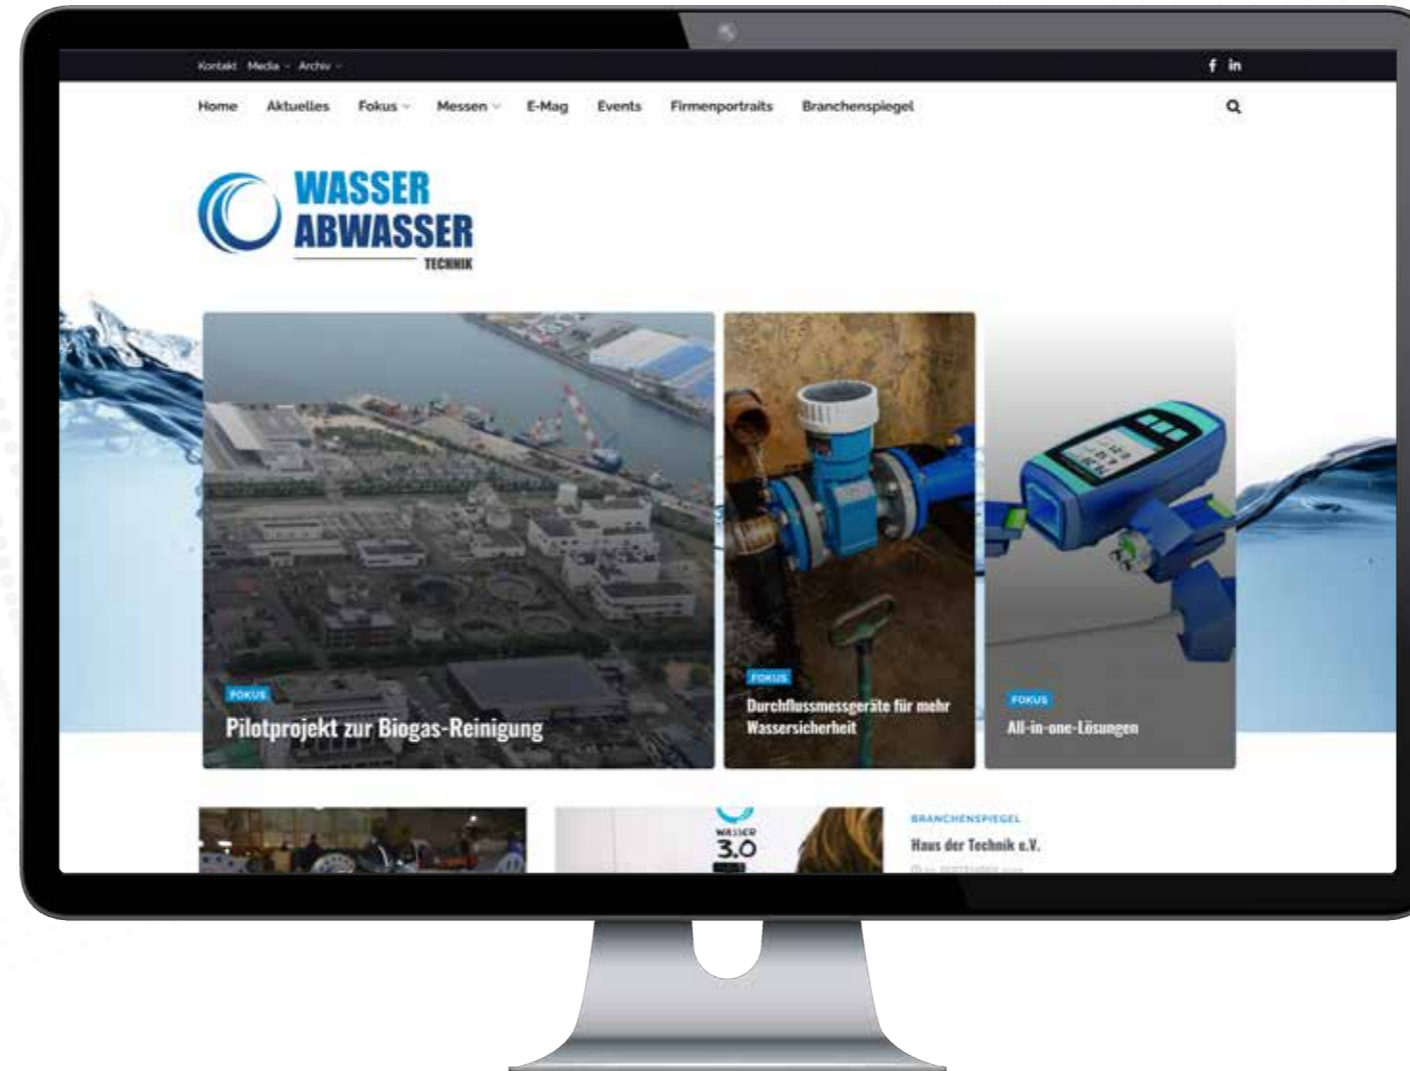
Kontakt Media Archiv

f in

Home Aktuelles Fokus Messen E-Mag Events Firmenportraits Branchenspiegel

WASSER
ABWASSER
TECHNIK

FOKUS
Pilotprojekt zur Biogas-Reinigung

FOKUS
Durchflussmessgeräte für mehr Wassersicherheit

FOKUS
All-in-one-Lösungen

WASSER
3.0

BRANCHENSPIEGEL
Haus der Technik e.V.
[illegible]